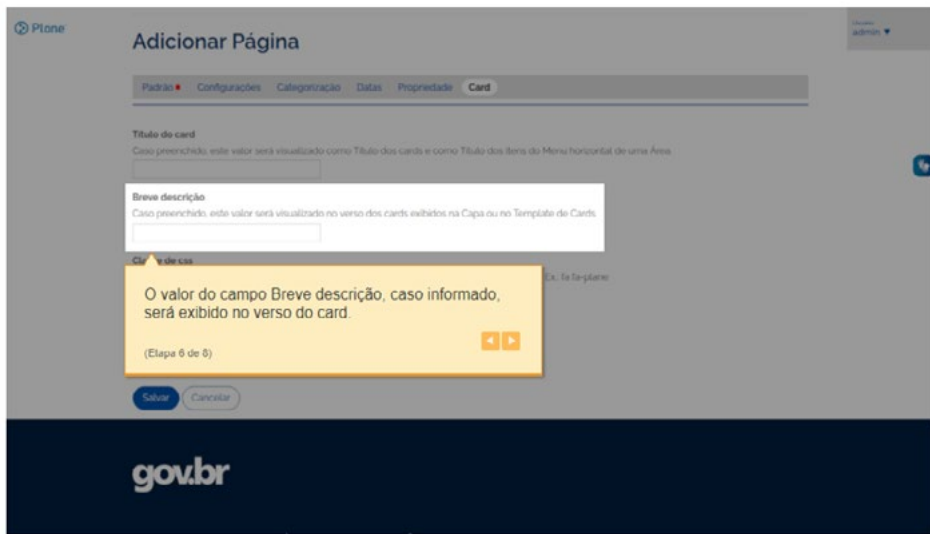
Plone

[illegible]
admin ▼

Adicionar Página

Padrão • Configurações Categorização Datas Propriedade Card

Título do card
Caso preenchido, este valor será visualizado como Título dos cards e como Título dos itens do Menu horizontal de uma Área

Breve descrição
Caso preenchido, este valor será visualizado no verso dos cards exibidos na Capa ou no Template de Cards.

Cl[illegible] de css
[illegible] Ex. fa fa-plane

O valor do campo Breve descrição, caso informado, será exibido no verso do card.

(Etapa 6 de 8)

Salvar Cancelar

gov.br